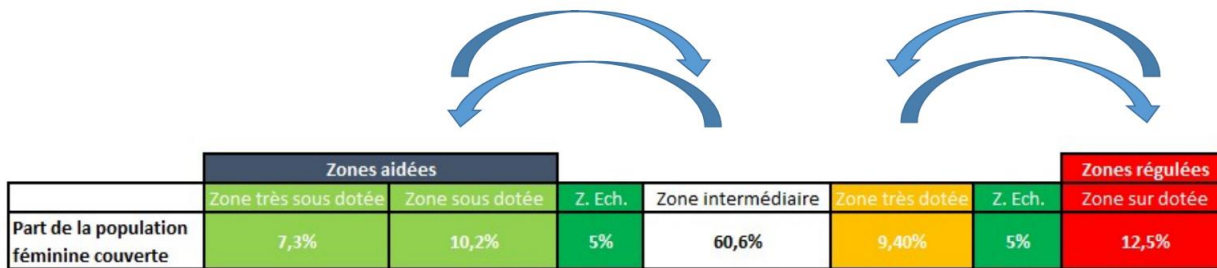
| | Zones aidées | | | | | | Zones régulées |
|---|---|---|---|---|---|---|---|
| | Zone très sous dotée | Zone sous dotée | Z. Ech. | Zone intermédiaire | Zone très dotée | Z. Ech. | Zone sur dotée |
| Part de la population féminine couverte | 7,3% | 10,2% | 5% | 60,6% | 9,40% | 5% | 12,5% |